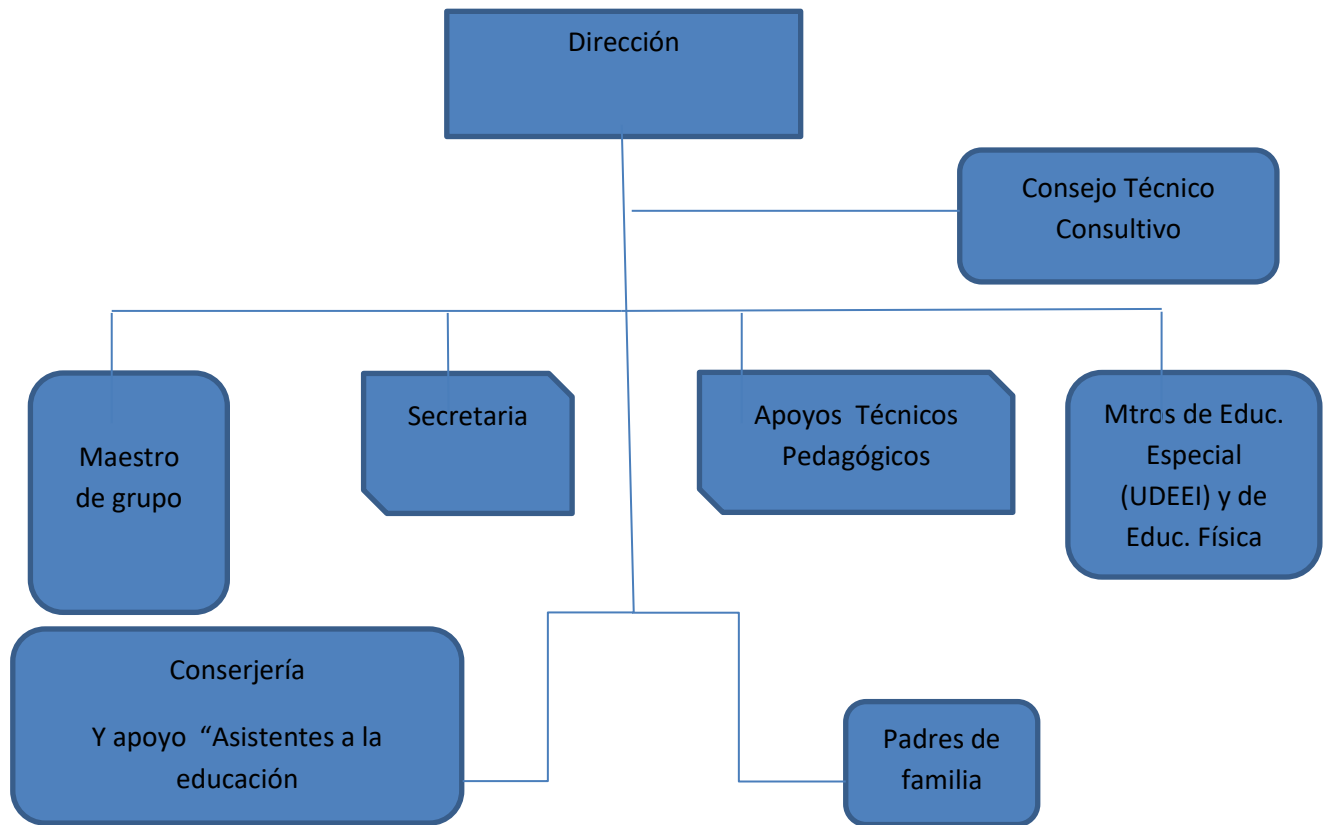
Dirección

Consejo Técnico Consultivo

Maestro de grupo

Secretaria

Apoyos Técnicos Pedagógicos

Mtros de Educ. Especial (UDEEI) y de Educ. Física

Conserjería

Y apoyo “Asistentes a la educación

Padres de familia